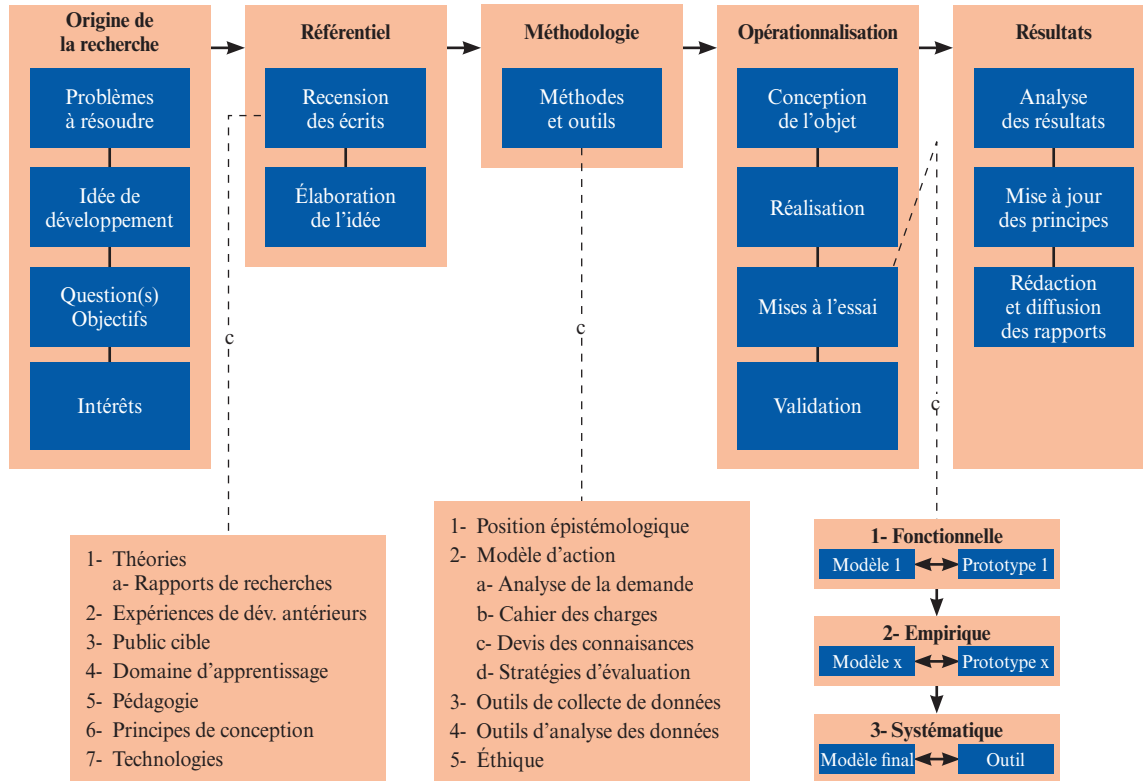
Origine de la recherche

Problèmes à résoudre

Idée de développement

Question(s) Objectifs

Intérêts

Référentiel

Recension des écrits

Élaboration de l'idée

Méthodologie

Méthodes et outils

Opérationnalisation

Conception de l'objet

Réalisation

Mises à l'essai

Validation

Résultats

Analyse des résultats

Mise à jour des principes

Rédaction et diffusion des rapports

c

c

c

1- Théories
a- Rapports de recherches
2- Expériences de dév. antérieurs
3- Public cible
4- Domaine d'apprentissage
5- Pédagogie
6- Principes de conception
7- Technologies

1- Position épistémologique
2- Modèle d'action
a- Analyse de la demande
b- Cahier des charges
c- Devis des connaissances
d- Stratégies d'évaluation
3- Outils de collecte de données
4- Outils d'analyse des données
5- Éthique

1- Fonctionnelle
Modèle 1 Prototype 1

2- Empirique
Modèle x Prototype x

3- Systématique
Modèle final Outil